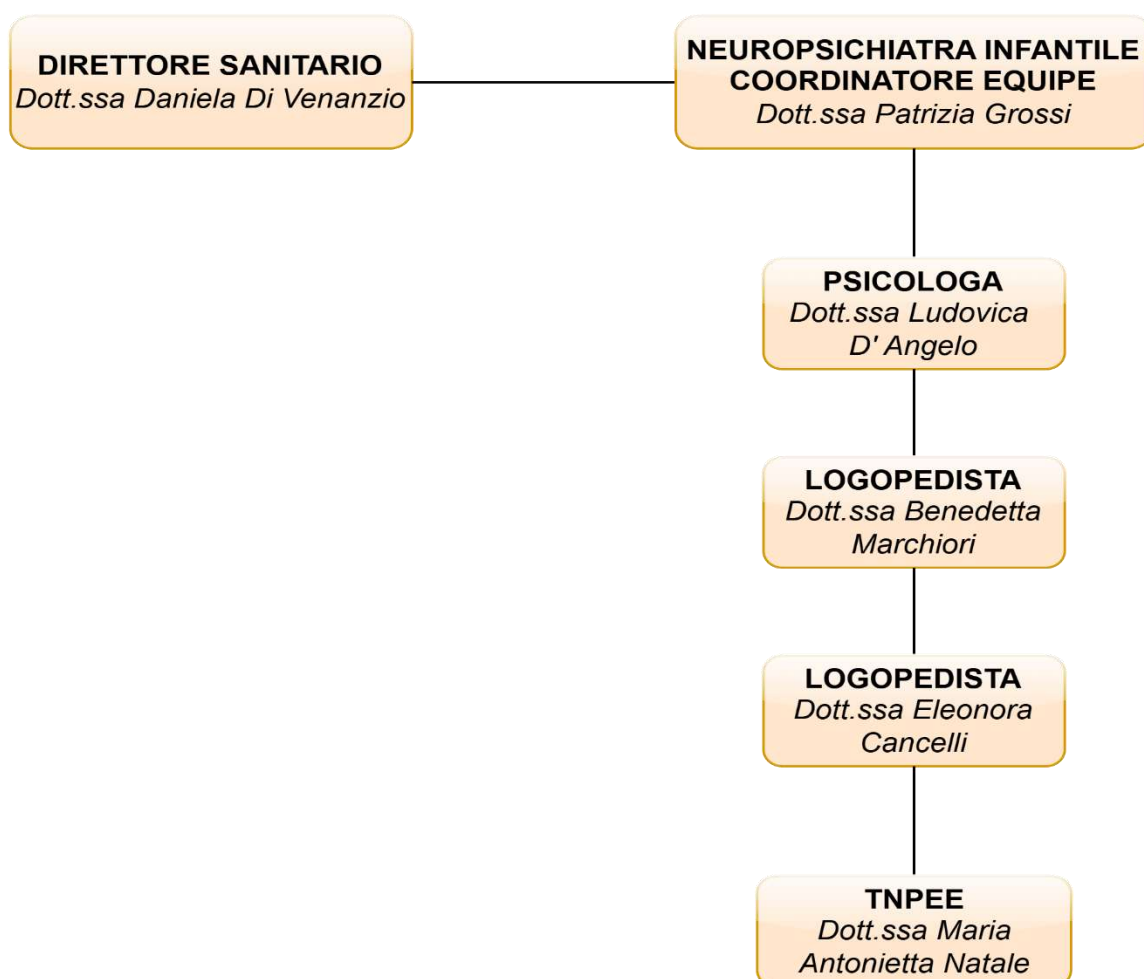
DIRETTORE SANITARIO
Dott.ssa Daniela Di Venanzio

NEUROPSICHIATRA INFANTILE
COORDINATORE EQUIPE
Dott.ssa Patrizia Grossi

PSICOLOGA
Dott.ssa Ludovica D' Angelo

LOGOPEDISTA
Dott.ssa Benedetta Marchiori

LOGOPEDISTA
Dott.ssa Eleonora Cancelli

TNPEE
Dott.ssa Maria Antonietta Natale